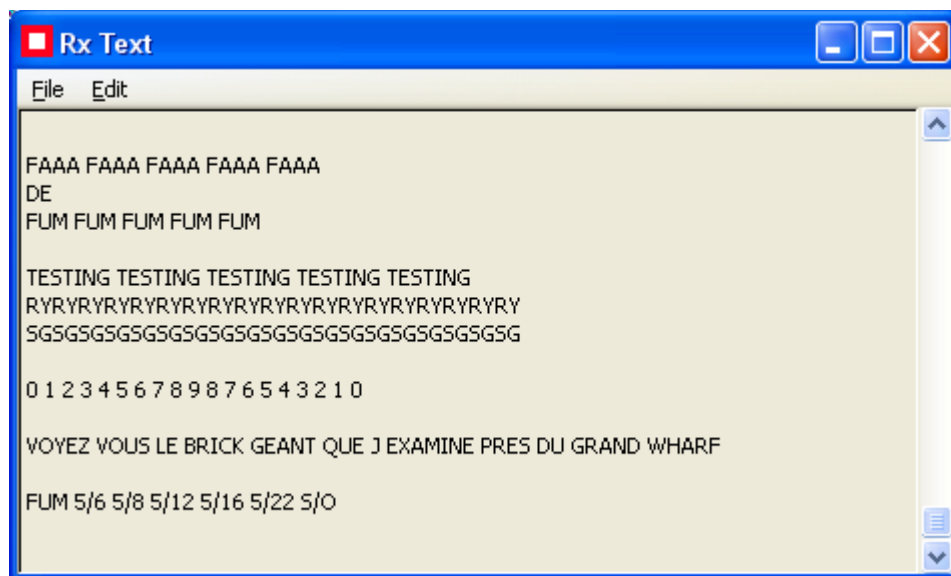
Rx Text

File Edit

FAAA FAAA FAAA FAAA FAAA
DE
FUM FUM FUM FUM FUM

TESTING TESTING TESTING TESTING TESTING
RYRYRYRYRYRYRYRYRYRYRYRYRYRYRYRYRYRYRY
SGSGSGSGSGSGSGSGSGSGSGSGSGSGSGSGSGSGSG

0 1 2 3 4 5 6 7 8 9 8 7 6 5 4 3 2 1 0

VOYEZ VOUS LE BRICK GEANT QUE J EXAMINE PRES DU GRAND WHARF

FUM 5/6 5/8 5/12 5/16 5/22 S/O